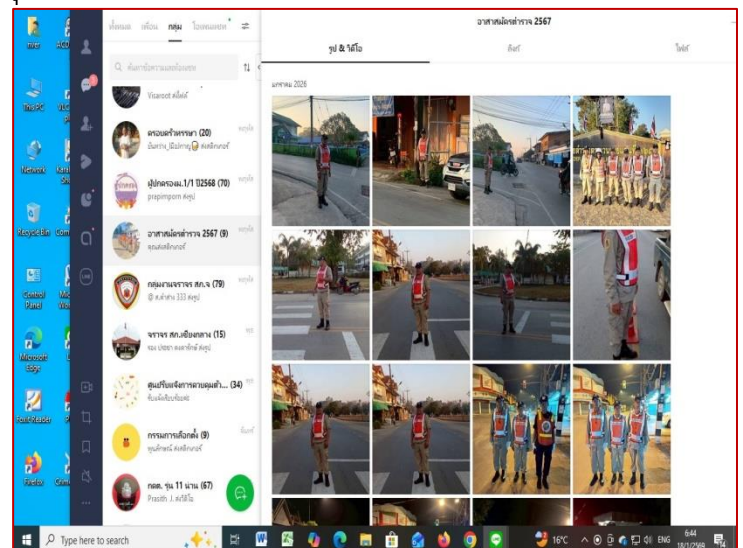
ทั้งหมด เพื่อน กลุ่ม โอเพนแชท

ค้นหาชื่อความแชทในแชท

Visaroot สติ๊กเกอร์

ครอบครัวพรรษา (20)

ผู้ปกครองม.1/1 ปี2568 (70)

prepimporn ส่งรูป

อาสาสมัครตำรวจ 2567 (9)

กลุ่มงานจราจร สภ.จ (79)

จราจร สภ.เชียงกลาง (15)

ศูนย์รับแจ้งการควบคุมตัว... (34)

กรรมการเลือกตั้ง (9)

กตส. รุ่น 11 น่าน (67)

Prasith J. ส่งวิดีโอ

อาสาสมัครตำรวจ 2567

รูป & วิดีโอ

ลิงก์

ไฟล์

มกราคม 2025

Recycle Bin

This PC

Network

Control Panel

Microsoft Edge

Foxit Reader

Firefox

Type here to search

16°C

ENG

6:44

18/1/2568